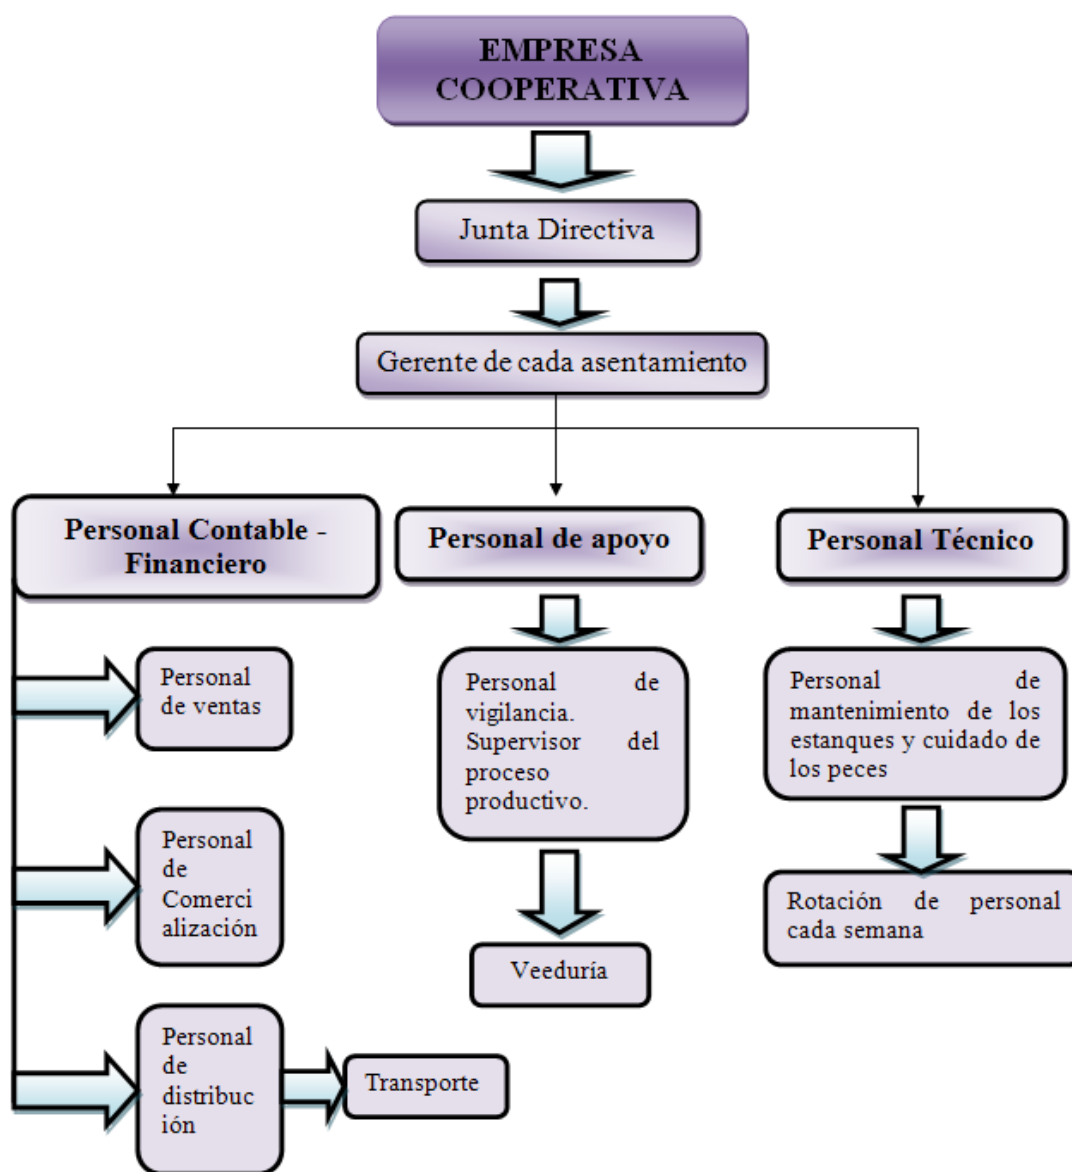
EMPRESA COOPERATIVA

Junta Directiva

Gerente de cada asentamiento

Personal Contable - Financiero

Personal de apoyo

Personal Técnico

Personal de ventas

Personal de Comercialización

Personal de distribución

Transporte

Personal de vigilancia. Supervisor del proceso productivo.

Veeduría

Personal de mantenimiento de los estanques y cuidado de los peces

Rotación de personal cada semana